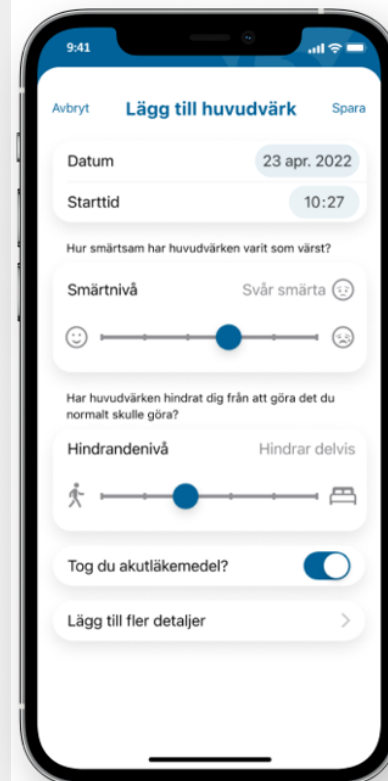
9:41

Avbryt
Lägg till huvudvärk
Spara

Datum
23 apr. 2022

Starttid
10:27

Hur smärtsam har huvudvärken varit som värst?

Smärtnivå
Svår smärta

Har huvudvärken hindrat dig från att göra det du normalt skulle göra?

Hindrandenivå
Hindrar delvis

Tog du akutläkemedel?

Lägg till fler detaljer